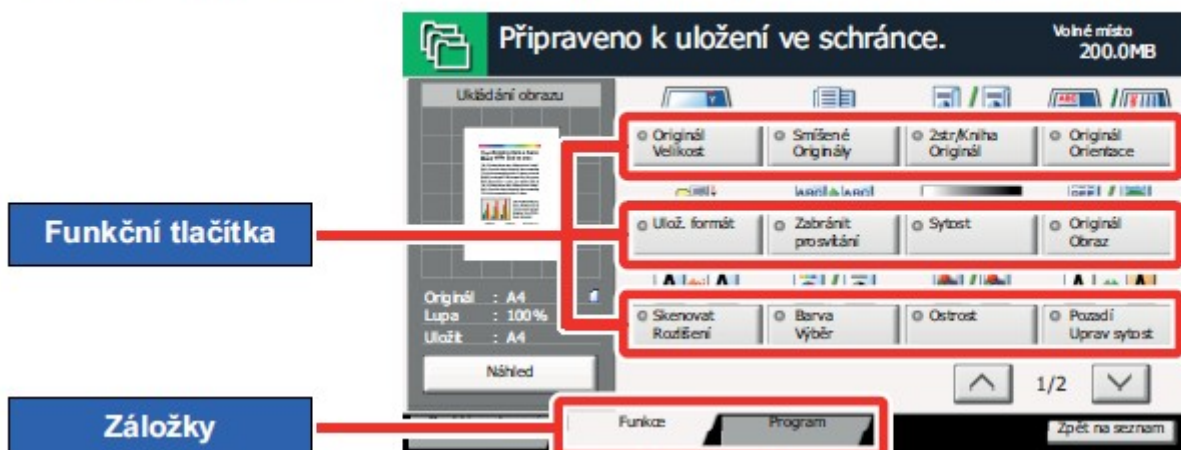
Připraveno k uložení ve schránce.

Volné místo
200.0MB

Ukládání obrazu

Originál : A4
Lupa : 100%
Uložit : A4

Náhled

Originál Velikost

Smíšené Originály

2str/Kniha Originál

Originál Orientace

Ulož. formát

Zabránit prosvítání

Sytost

Originál Obraz

Skenovat Rozlišení

Barva Výběr

Ostrost

Pozadí Uprav sytost

1/2

Funkce

Program

Zpět na seznam

Funkční tlačítka

Záložky